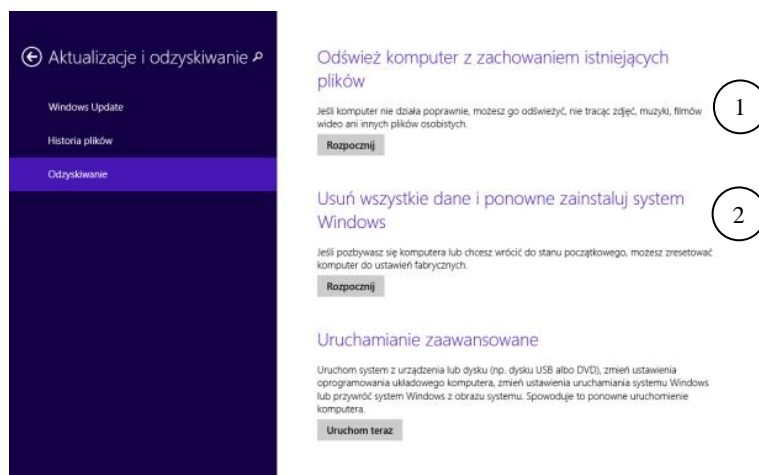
Aktualizacje i odzyskiwanie

Windows Update

Historia plików

Odzyskiwanie

Odśwież komputer z zachowaniem istniejących plików

Jeśli komputer nie działa poprawnie, możesz go odświeżyć, nie tracąc zdjęć, muzyki, filmów wideo ani innych plików osobistych.

Rozpocznij

1

Usuń wszystkie dane i ponowne zainstaluj system Windows

Jeśli pozbywasz się komputera lub chcesz wrócić do stanu początkowego, możesz zresetować komputer do ustawień fabrycznych.

Rozpocznij

2

Uruchamianie zaawansowane

Uruchom system z urządzenia lub dysku (np. dysku USB albo DVD), zmień ustawienia oprogramowania układowego komputera, zmień ustawienia uruchamiania systemu Windows lub przywróć system Windows z obrazu systemu. Spowoduje to ponowne uruchomienie komputera.

Uruchom teraz